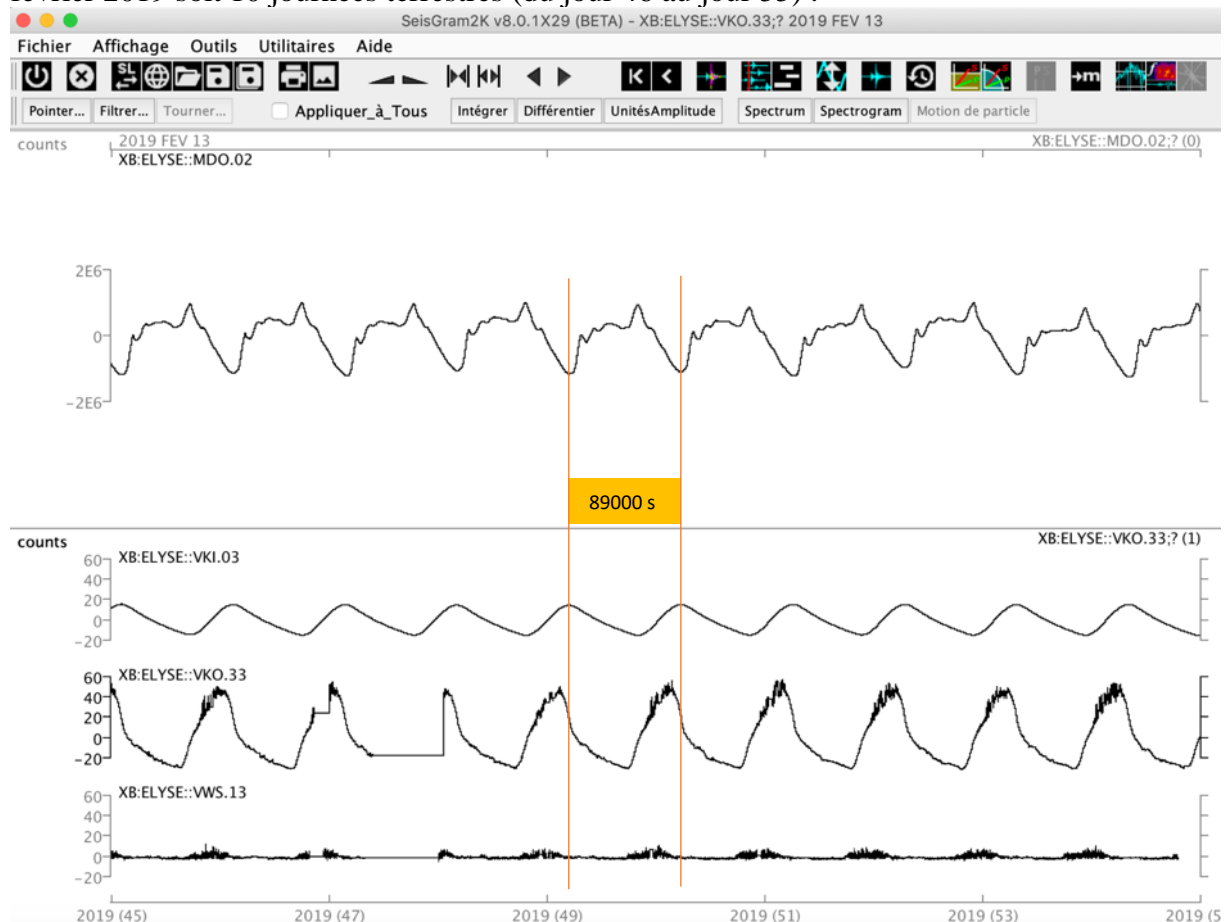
SeisGram2K v8.0.1X29 (BETA) - XB:ELYSE::VKO.33;? 2019 FEV 13

Fichier Affichage Outils Utilitaires Aide

SL

Pointer... Filtrer... Tourner... Appliquer_à_Tous Intégrer Différentier UnitésAmplitude Spectrum Spectrogram Motion de particle

counts 2019 FEV 13 XB:ELYSE::MDO.02;? (0)

XB:ELYSE::MDO.02

2E6

0

−2E6

89000 s

counts XB:ELYSE::VKO.33;? (1)

XB:ELYSE::VKI.03

60
40
20
0
−20

XB:ELYSE::VKO.33

60
40
20
0
−20

XB:ELYSE::VWS.13

60
40
20
0
−20

2019 (45) 2019 (47) 2019 (49) 2019 (51) 2019 (53) 2019 (5